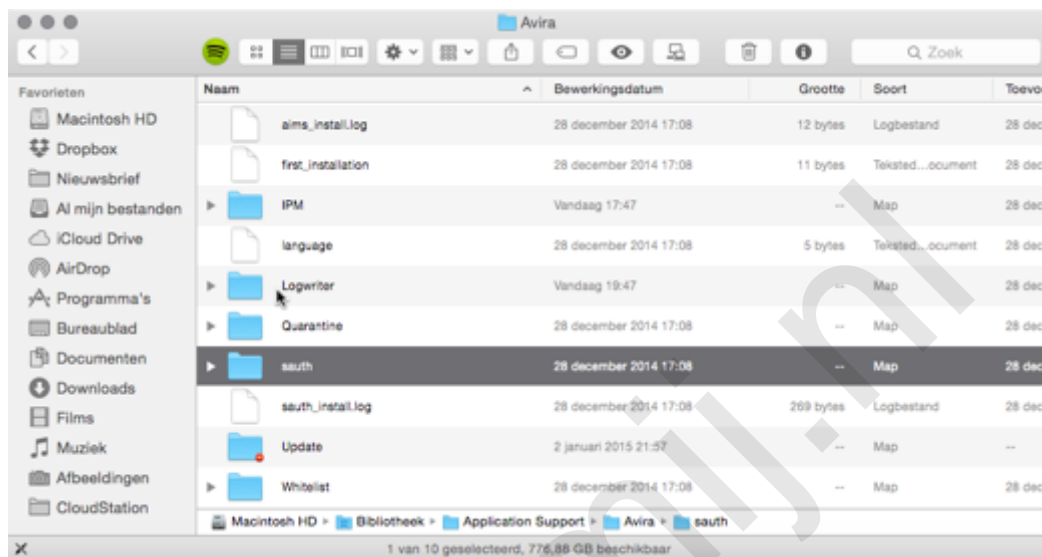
Avira

Q Zoek

Favorieten
Macintosh HD
Dropbox
Nieuwsbrief
Al mijn bestanden
iCloud Drive
AirDrop
Programma's
Bureaublad
Documenten
Downloads
Films
Muziek
Afbeeldingen
CloudStation

| Naam | Bewerkingsdatum | Grootte | Soort | Toevo |
|---|---|---|---|---|
| aims_install.log | 28 december 2014 17:08 | 12 bytes | Logbestand | 28 dec |
| first_installation | 28 december 2014 17:08 | 11 bytes | Teksted...ocument | 28 dec |
| IPM | Vandaag 17:47 | -- | Map | 28 dec |
| language | 28 december 2014 17:08 | 5 bytes | Teksted...ocument | 28 dec |
| Logwriter | Vandaag 19:47 | -- | Map | 28 dec |
| Quarantine | 28 december 2014 17:08 | -- | Map | 28 dec |
| sauth | 28 december 2014 17:08 | -- | Map | 28 dec |
| sauth_install.log | 28 december 2014 17:08 | 269 bytes | Logbestand | 28 dec |
| Update | 2 januari 2015 21:57 | -- | Map | -- |
| Whitelist | 28 december 2014 17:08 | -- | Map | 28 dec |

Macintosh HD ▸ Bibliotheek ▸ Application Support ▸ Avira ▸ sauth

1 van 10 geselecteerd, 776,88 GB beschikbaar